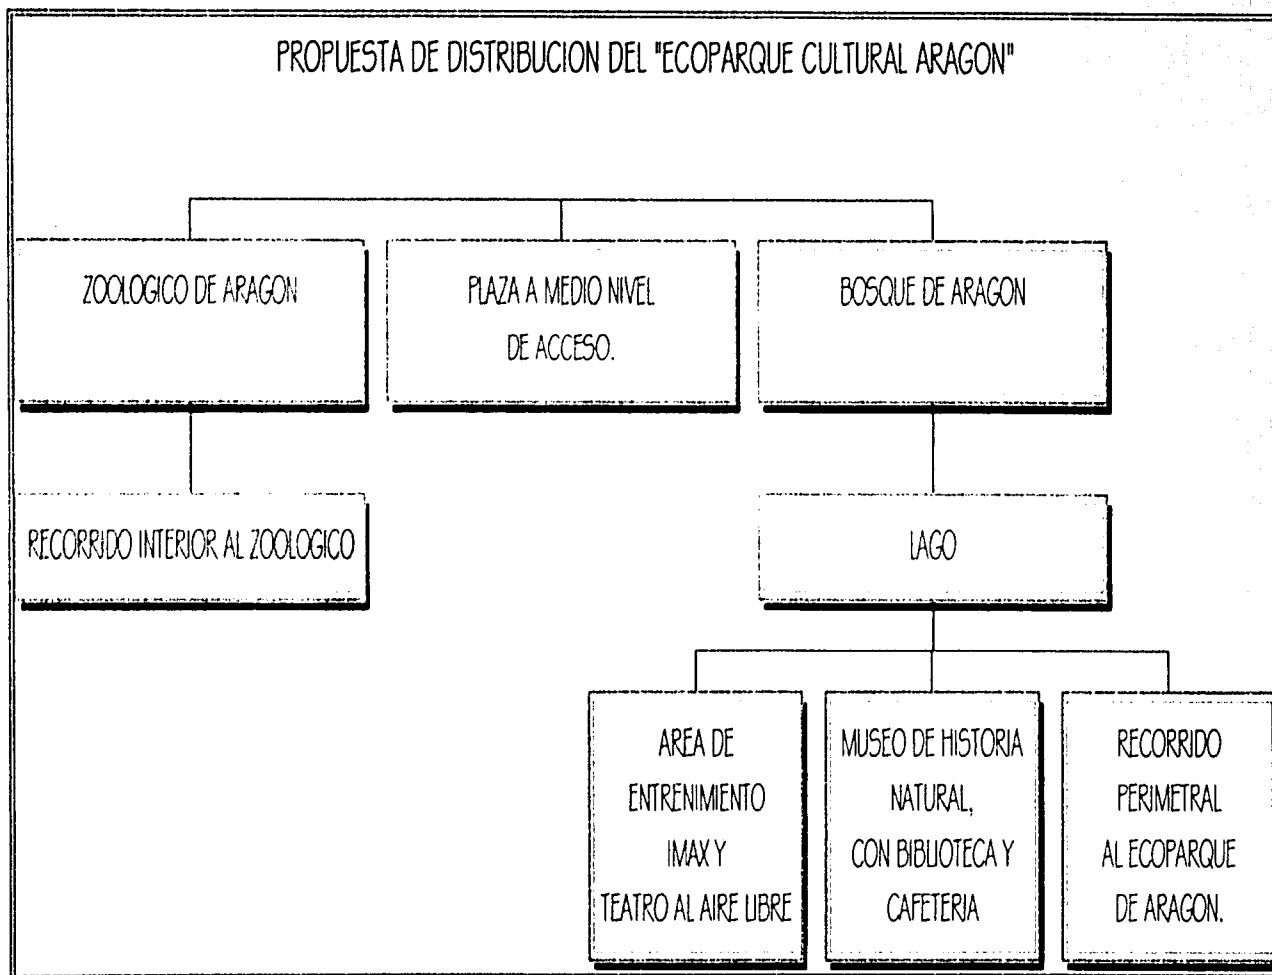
PROPUESTA DE DISTRIBUCION DEL "ECOPARQUE CULTURAL ARAGON"

ZOOLOGICO DE ARAGON

PLAZA A MEDIO NIVEL DE ACCESO.

BOSQUE DE ARAGON

RECORRIDO INTERIOR AL ZOOLOGICO

LAGO

AREA DE ENTRENIMIENTO IMAX Y TEATRO AL AIRE LIBRE

MUSEO DE HISTORIA NATURAL, CON BIBLIOTECA Y CAFETERIA

RECORRIDO PERIMETRAL AL ECOPARQUE DE ARAGON.